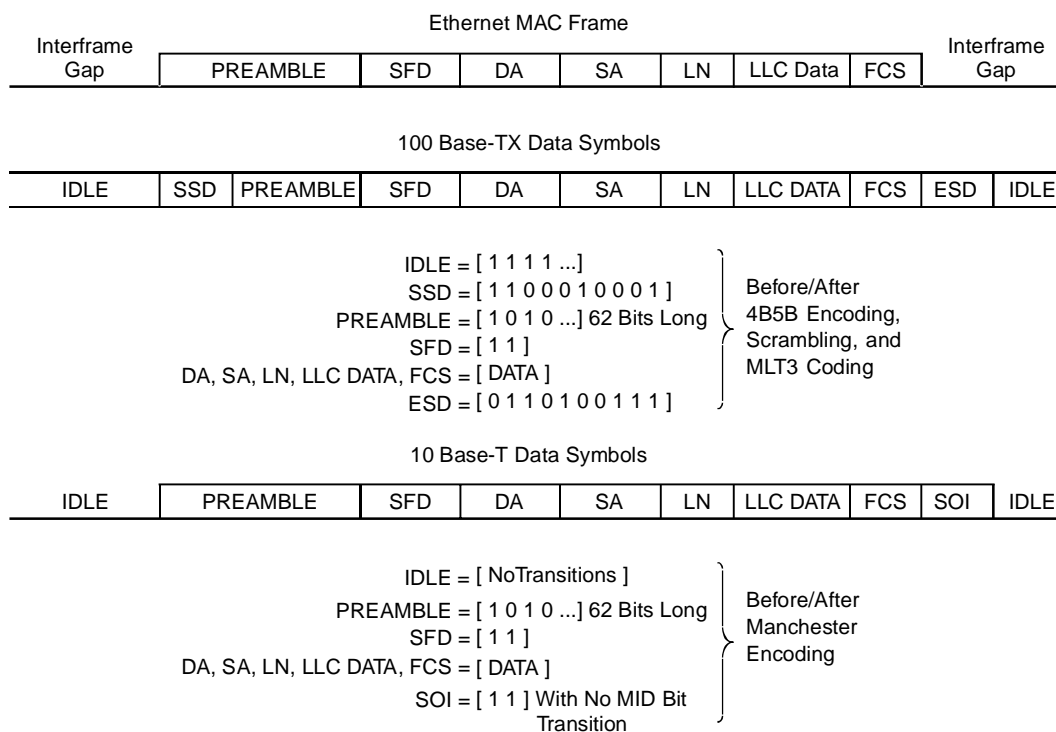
Ethernet MAC Frame

| Interframe Gap | PREAMBLE | SFD | DA | SA | LN | LLC Data | FCS | Interframe Gap |
|---|---|---|---|---|---|---|---|---|

100 Base-TX Data Symbols

| IDLE | SSD | PREAMBLE | SFD | DA | SA | LN | LLC DATA | FCS | ESD | IDLE |
|---|---|---|---|---|---|---|---|---|---|---|

IDLE = [ 1 1 1 1 ...]
SSD = [ 1 1 0 0 0 1 0 0 0 1 ]
PREAMBLE = [ 1 0 1 0 ...] 62 Bits Long
SFD = [ 1 1 ]
DA, SA, LN, LLC DATA, FCS = [ DATA ]
ESD = [ 0 1 1 0 1 0 0 1 1 1 ]

Before/After 4B5B Encoding, Scrambling, and MLT3 Coding

10 Base-T Data Symbols

| IDLE | PREAMBLE | SFD | DA | SA | LN | LLC DATA | FCS | SOI | IDLE |
|---|---|---|---|---|---|---|---|---|---|

IDLE = [ NoTransitions ]
PREAMBLE = [ 1 0 1 0 ...] 62 Bits Long
SFD = [ 1 1 ]
DA, SA, LN, LLC DATA, FCS = [ DATA ]
SOI = [ 1 1 ] With No MID Bit Transition

Before/After Manchester Encoding